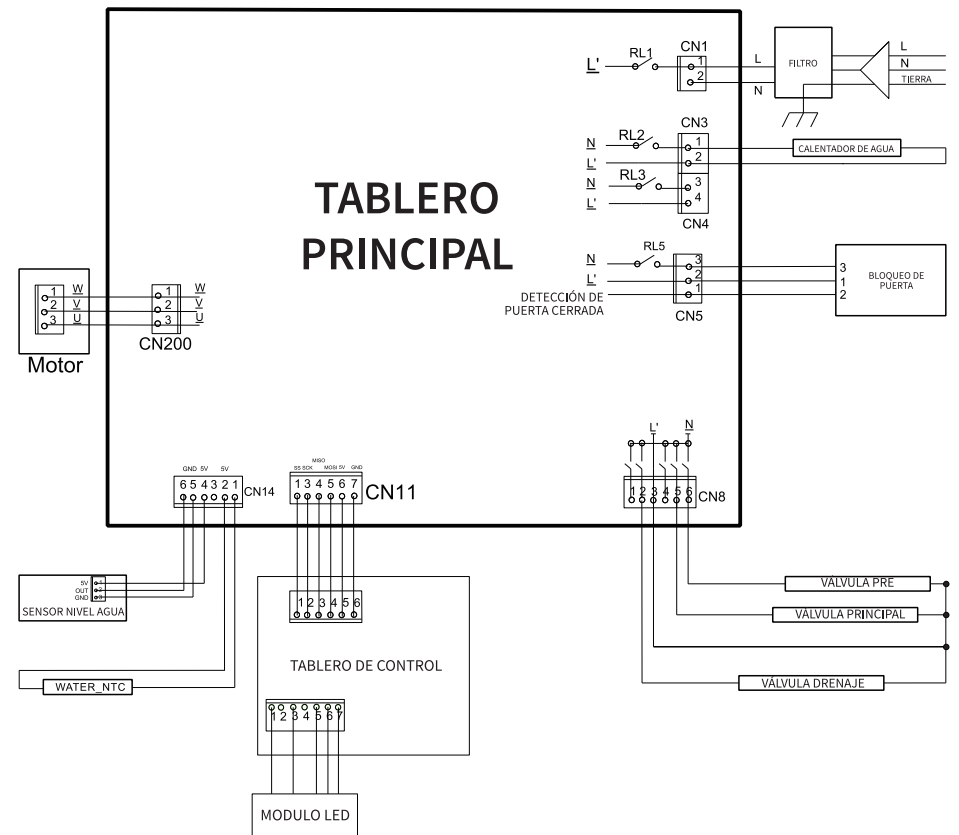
TABLERO PRINCIPAL

L'
RL1
CN1
1
2
L
N
FILTRO
L
N
TIERRA

RL2
CN3
N
1
L'
2
CALENTADOR DE AGUA
RL3
N
3
L'
4
CN4

RL5
N
3
L'
2
1
DETECCIÓN DE PUERTA CERRADA
CN5
3
1
2
BLOQUEO DE PUERTA

1
2
3
W
V
U
Motor
1
2
3
W
V
U
CN200

GND 5V 5V
6 5 4 3 2 1
CN14

MISO
SS SCK MOSI 5V GND
1 3 4 5 6 7
CN11

L'
N
1 2 3 4 5 6
CN8

5V
OUT
GND
SENSOR NIVEL AGUA

WATER_NTC

1 2 3 4 5 6
TABLERO DE CONTROL
1 2 3 4 5 6 7

MODULO LED

VÁLVULA PRE
VÁLVULA PRINCIPAL
VÁLVULA DRENAJE